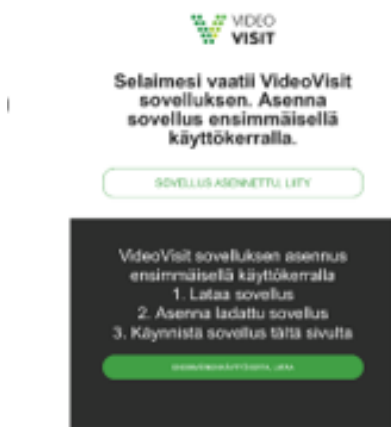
VIDEO VISIT

Selaimesi vaatii VideoVisit sovelluksen. Asenna sovellus ensimmäisellä käyttökerralla.

SOVELLUS ASENNETTU, LIITY

VideoVisit sovelluksen asennus ensimmäisellä käyttökerralla
1. Lataa sovellus
2. Asenna ladattu sovellus
3. Käynnistä sovellus tältä sivulta

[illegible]